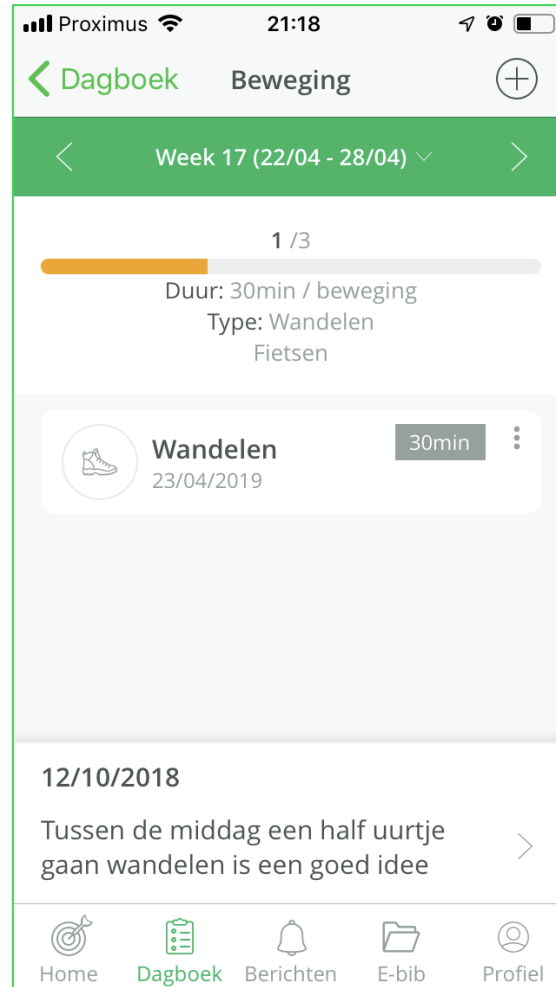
Proximus 21:18

Dagboek Beweging

Week 17 (22/04 - 28/04)

1 /3

Duur: 30min / beweging
Type: Wandelen
Fietsen

Wandelen
23/04/2019
30min

12/10/2018

Tussen de middag een half uurtje gaan wandelen is een goed idee

Home Dagboek Berichten E-bib Profiel